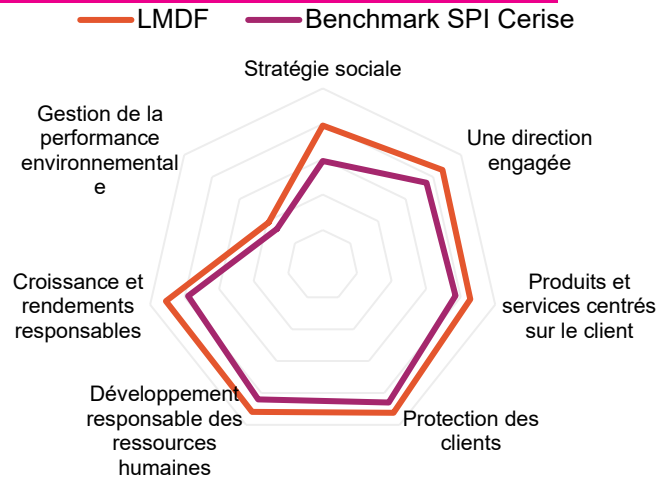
LMDF
Benchmark SPI Cerise

Stratégie sociale

Une direction engagée

Produits et services centrés sur le client

Protection des clients

Développement responsable des ressources humaines

Croissance et rendements responsables

Gestion de la performance environnementale